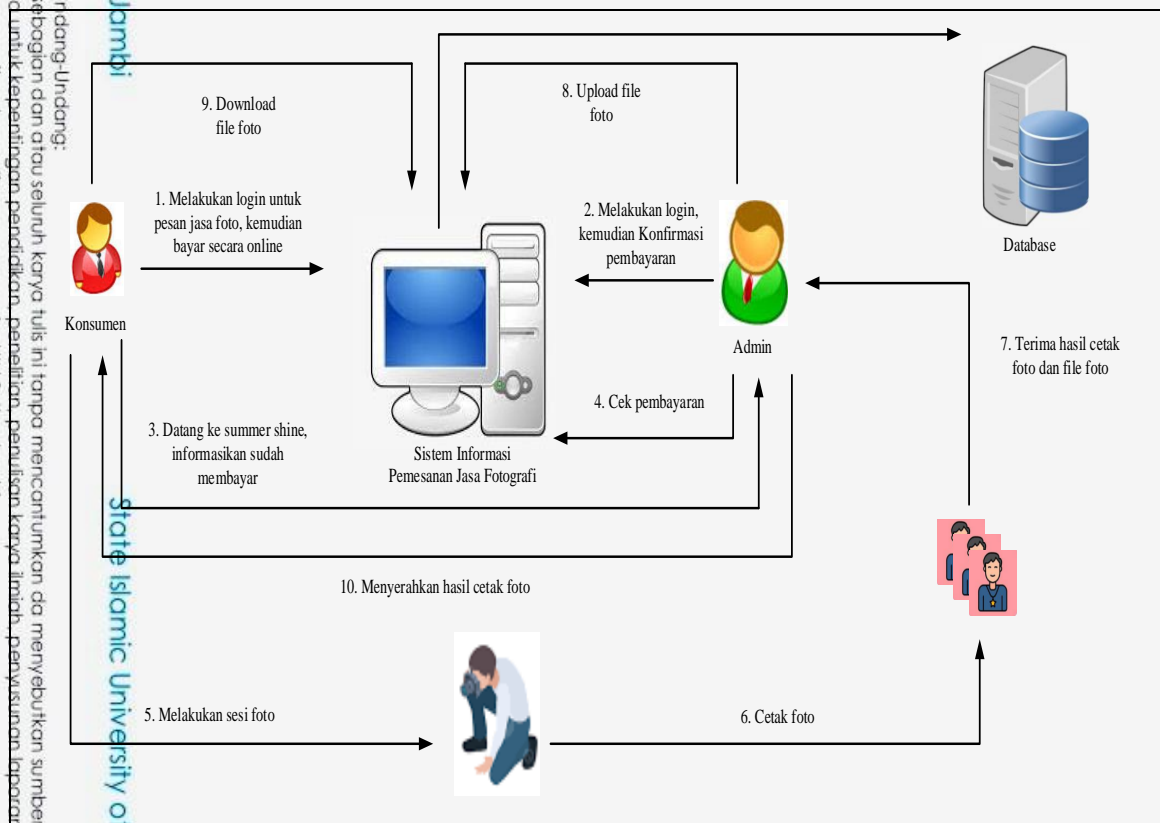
Jambi

r dang-Undang:
ebagian dan atau seluruh karya tulis ini tanpa mencantumkan da menyebutkan sumbe
d untuk kepentingan pendidikan, penelitian, penulisan karya ilmiah, penyusunan lapora

State Islamic University o

9. Download file foto

8. Upload file foto

Database

1. Melakukan login untuk pesan jasa foto, kemudian bayar secara online

2. Melakukan login, kemudian Konfirmasi pembayaran

Konsumen

Admin

7. Terima hasil cetak foto dan file foto

4. Cek pembayaran

3. Datang ke summer shine, informasikan sudah membayar

Sistem Informasi Pemesanan Jasa Fotografi

10. Menyerahkan hasil cetak foto

5. Melakukan sesi foto

6. Cetak foto